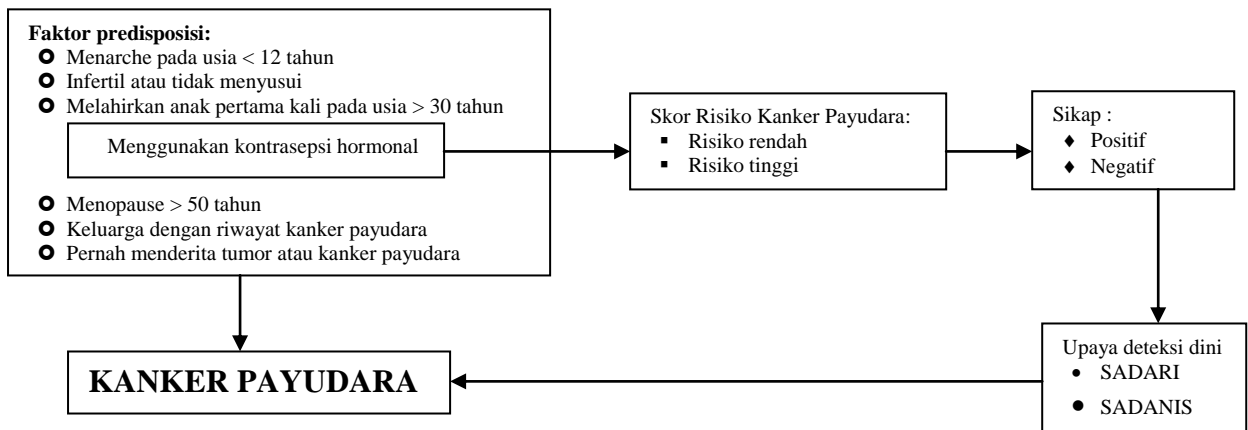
**Faktor predisposisi:**
- Menarche pada usia < 12 tahun
- Infertil atau tidak menyusui
- Melahirkan anak pertama kali pada usia > 30 tahun

Menggunakan kontrasepsi hormonal

- Menopause > 50 tahun
- Keluarga dengan riwayat kanker payudara
- Pernah menderita tumor atau kanker payudara

Skor Risiko Kanker Payudara:
- Risiko rendah
- Risiko tinggi

Sikap :
- Positif
- Negatif

Upaya deteksi dini
- SADARI
- SADANIS

KANKER PAYUDARA